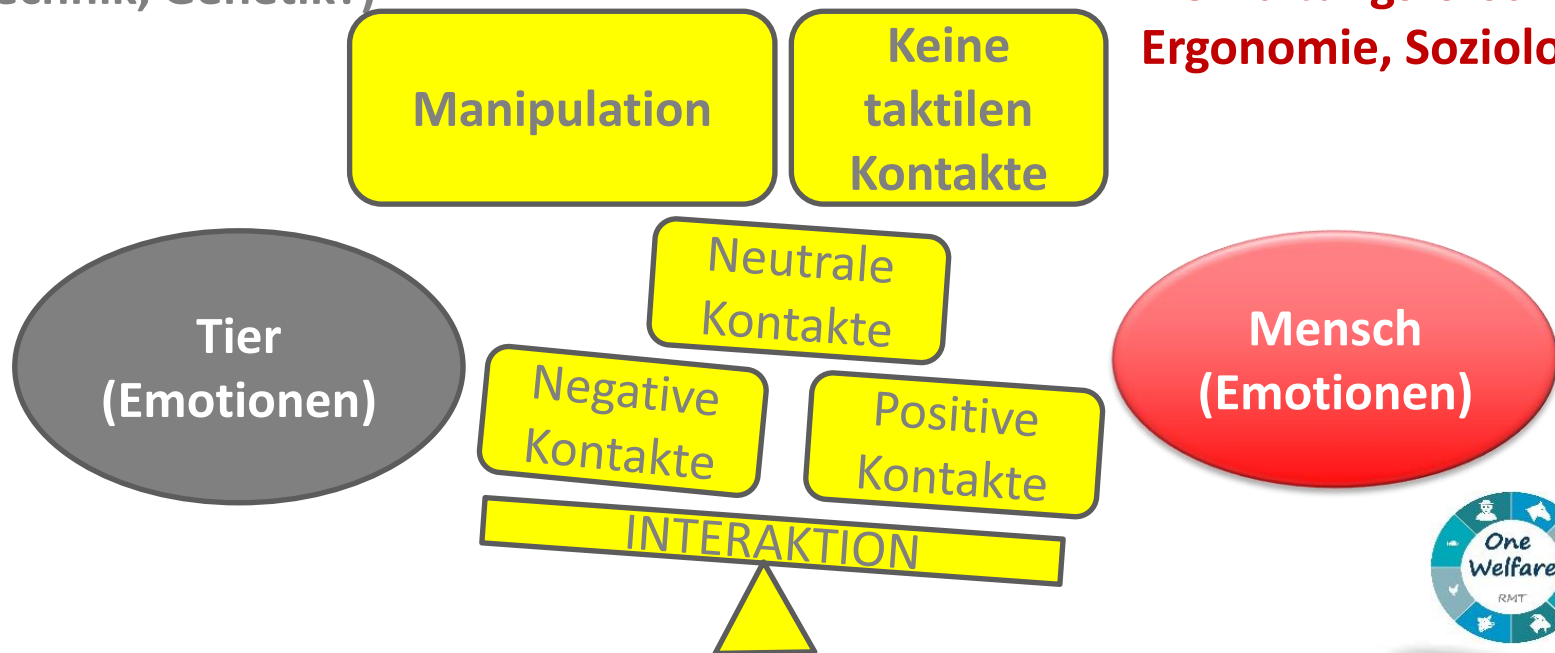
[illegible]chnik, Genetik?)

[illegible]

Ergonomie, Soziolo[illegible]

Manipulation

Keine taktilen Kontakte

Neutrale Kontakte

Tier (Emotionen)

Negative Kontakte

Positive Kontakte

Mensch (Emotionen)

INTERAKTION

One Welfare

RMT